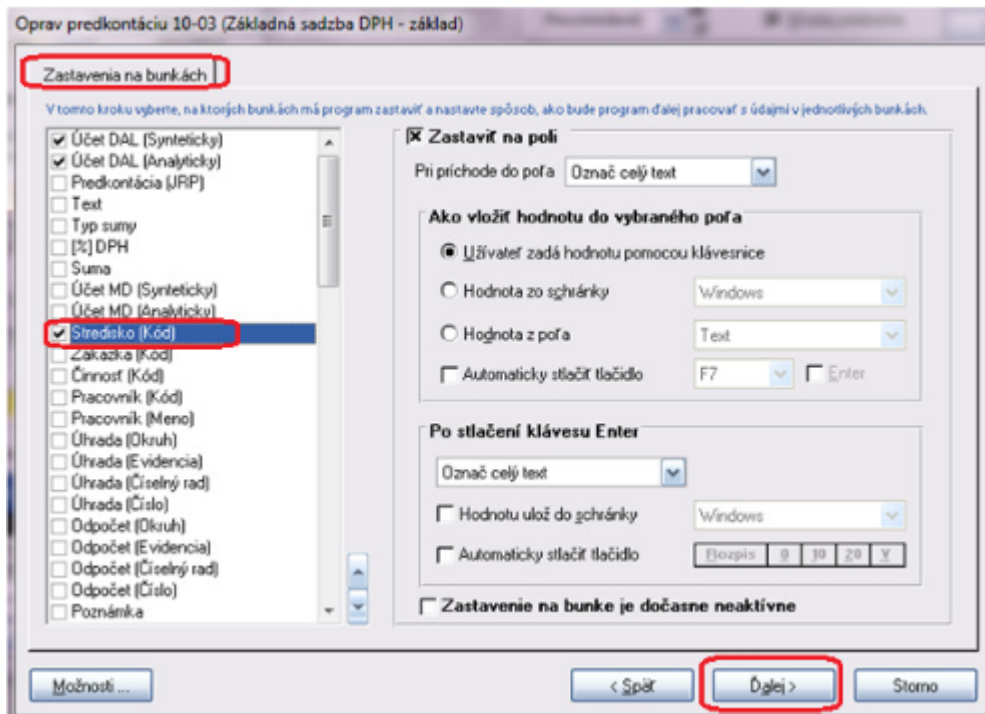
Oprav predkontáciu 10-03 (Základná sadzba DPH - základ)

Zastavenia na bunkách

V tomto kroku vyberte, na ktorých bunkách má program zastaviť a nastavte spôsob, ako bude program ďalej pracovať s údajmi v jednotlivých bunkách.

☑ Účet DAL (Synteticky)
☑ Účet DAL (Analyticky)
☐ Predkontácia (JRP)
☐ Text
☐ Typ sumy
☐ [%] DPH
☐ Suma
☐ Účet MD (Synteticky)
☐ Účet MD (Analyticky)
☑ Stredisko (Kód)
☐ Zákazka (Kód)
☐ Činnosť (Kód)
☐ Pracovník (Kód)
☐ Pracovník (Meno)
☐ Úhrada (Okruh)
☐ Úhrada (Evidencia)
☐ Úhrada (Číselný rad)
☐ Úhrada (Číslo)
☐ Odpočet (Okruh)
☐ Odpočet (Evidencia)
☐ Odpočet (Číselný rad)
☐ Odpočet (Číslo)
☐ Poznámka

☒ Zastaviť na poli
Pri príchode do poľa Označ celý text

Ako vložiť hodnotu do vybraného poľa
◉ Užívateľ zadá hodnotu pomocou klávesnice
○ Hodnota zo schránky Windows
○ Hodnota z poľa Text
☐ Automaticky stlačiť tlačidlo F7 ☐ Enter

Po stlačení klávesu Enter
Označ celý text
☐ Hodnotu ulož do schránky Windows
☐ Automaticky stlačiť tlačidlo Rozpis 9 10 20 V

☐ Zastavenie na bunke je dočasne neaktívne

Možnosti ... < Späť Ďalej > Storno